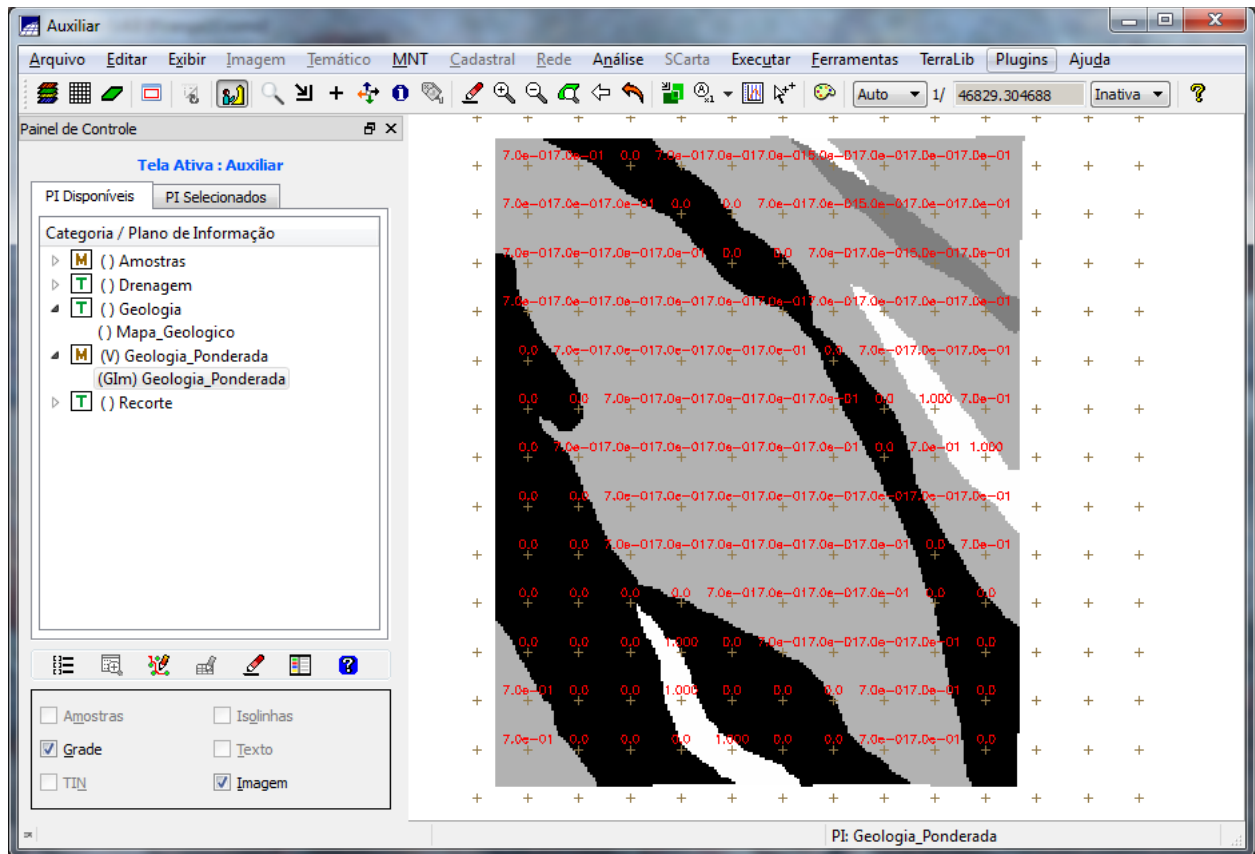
Auxiliar

Arquivo Editar Exibir Imagem Temático MNT Cadastral Rede Análise SCarta Executar Ferramentas TerraLib Plugins Ajuda

Auto 1/ 46829.304688 Inativa

Painel de Controle

Tela Ativa : Auxiliar

PI Disponíveis PI Selecionados

Categoria / Plano de Informação

M () Amostras
T () Drenagem
T () Geologia
() Mapa_Geologico
M (V) Geologia_Ponderada
(GIm) Geologia_Ponderada
T () Recorte

Amostras Isolinhas
Grade Texto
TIN Imagem

7.0e-017.0e-01 0.0 7.0e-017.0e-017.0e-017.0e-017.0e-017.0e-017.0e-01
7.0e-017.0e-017.0e-01 0.0 0.0 7.0e-017.0e-017.0e-017.0e-017.0e-01
7.0e-017.0e-017.0e-017.0e-01 0.0 0.0 7.0e-017.0e-017.0e-017.0e-01
7.0e-017.0e-017.0e-017.0e-017.0e-017.0e-017.0e-017.0e-017.0e-017.0e-017.0e-01
0.0 7.0e-017.0e-017.0e-017.0e-017.0e-017.0e-01 0.0 7.0e-017.0e-017.0e-01
0.0 0.0 7.0e-017.0e-017.0e-017.0e-017.0e-017.0e-01 0.0 1.000 7.0e-01
0.0 7.0e-017.0e-017.0e-017.0e-017.0e-017.0e-01 0.0 7.0e-01 1.000
0.0 0.0 7.0e-017.0e-017.0e-017.0e-017.0e-017.0e-017.0e-01
0.0 0.0 7.0e-017.0e-017.0e-017.0e-017.0e-017.0e-01 0.0 7.0e-01
0.0 0.0 0.0 0.0 7.0e-017.0e-017.0e-01 0.0 0.0
0.0 0.0 0.0 1.000 0.0 7.0e-017.0e-017.0e-01 0.0
7.0e-01 0.0 0.0 1.000 0.0 0.0 0.0 7.0e-017.0e-01 0.0
7.0e-01 0.0 0.0 0.0 1.000 0.0 0.0 7.0e-017.0e-01 0.0

PI: Geologia_Ponderada